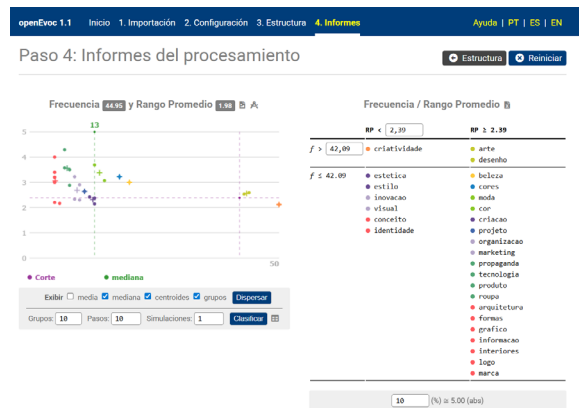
openEvoc 1.1 Inicio 1. Importación 2. Configuración 3. Estructura 4. Informes Ayuda | PT | ES | EN

Paso 4: Informes del procesamiento

Estructura Reiniciar

Frecuencia 44.95 y Rango Promedio 1.98

13

5
4
3
2
1
0

50

Corte mediana

Exibir media mediana centroides grupos Dispersar

Grupos: 10 Pasos: 10 Simulaciones: 1 Clasificar

Frecuencia / Rango Promedio

| | RP < 2,39 | RP ≥ 2.39 |
|---|---|---|
| f > 42,09 | criatividade | arte<br>desenho |
| f ≤ 42.09 | estetica<br>estilo<br>inovacao<br>visual<br>conceito<br>identidade | beleza<br>cores<br>moda<br>cor<br>criacao<br>projeto<br>organizacao<br>marketing<br>propaganda<br>tecnologia<br>produto<br>roupa<br>arquitetura<br>formas<br>grafico<br>informacao<br>interiores<br>logo<br>marca |

10 (%) ≥ 5.00 (abs)